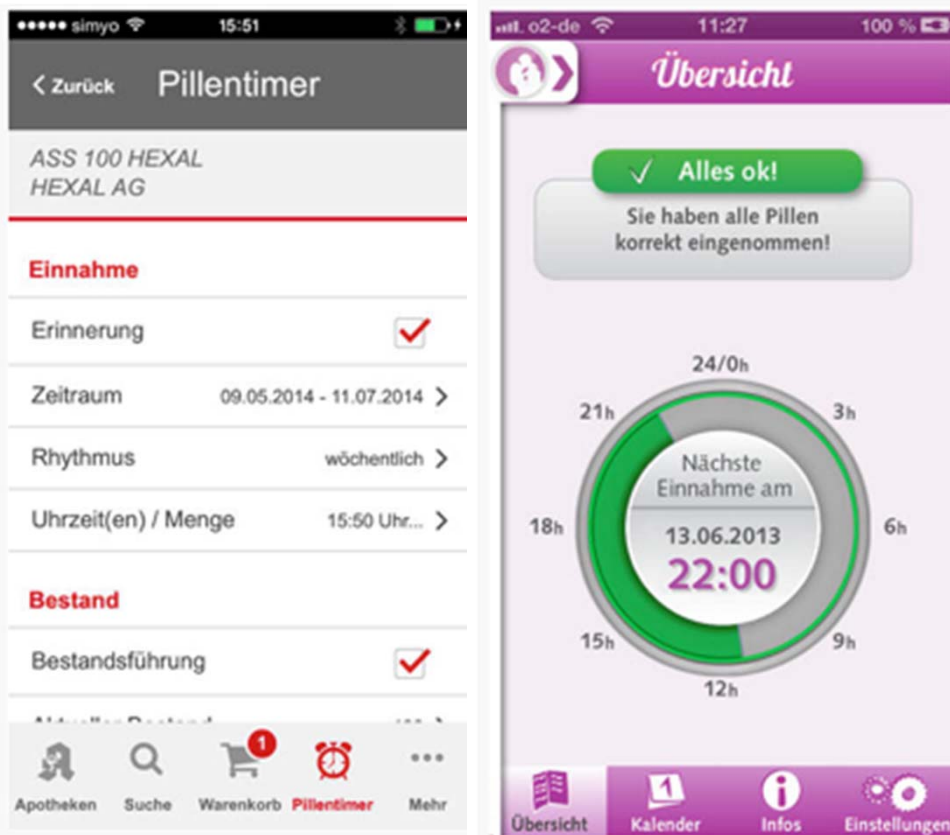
●●●●● simyo 15:51

< Zurück Pillentimer

ASS 100 HEXAL
HEXAL AG

Einnahme

Erinnerung

Zeitraum 09.05.2014 - 11.07.2014 >

Rhythmus wöchentlich >

Uhrzeit(en) / Menge 15:50 Uhr... >

Bestand

Bestandsführung

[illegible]

Apotheken Suche 1 Warenkorb Pillentimer Mehr

o2-de 11:27 100 %

Übersicht

Alles ok!

Sie haben alle Pillen korrekt eingenommen!

24/0h
3h
6h
9h
12h
15h
18h
21h

Nächste Einnahme am

13.06.2013

22:00

Übersicht 1 Kalender Infos Einstellungen